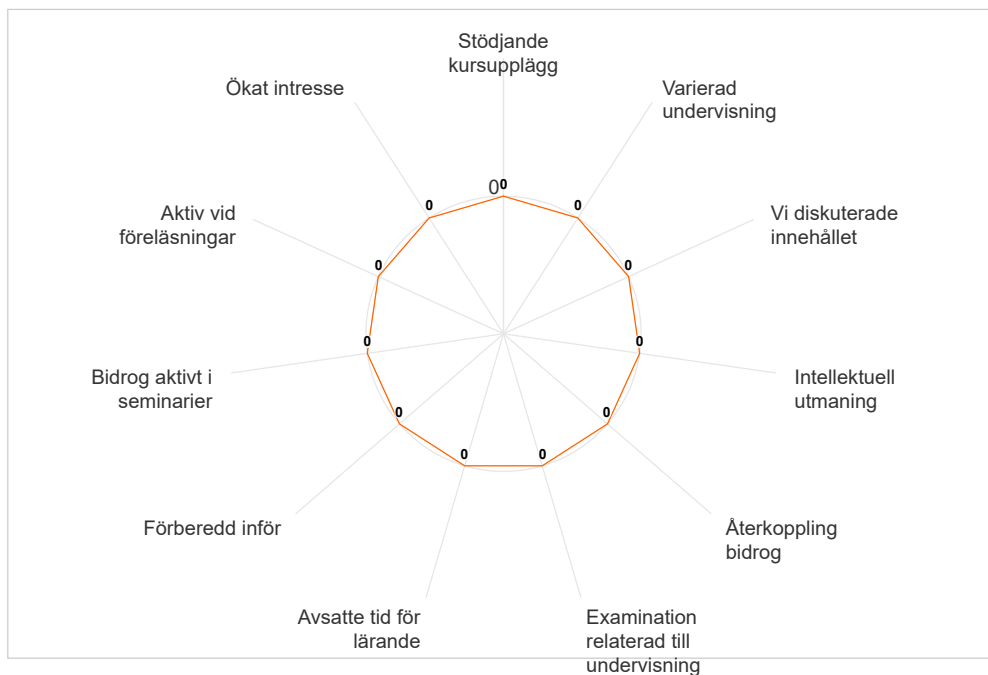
Stödjande kursupplägg

Varierad undervisning

Vi diskuterade innehållet

Intellektuell utmaning

Återkoppling bidrog

Examination relaterad till undervisning

Avsatte tid för lärande

Förberedd inför

Bidrog aktivt i seminarier

Aktiv vid föreläsningar

Ökat intresse

0

0
0
0
0
0
0
0
0
0
0
0
0